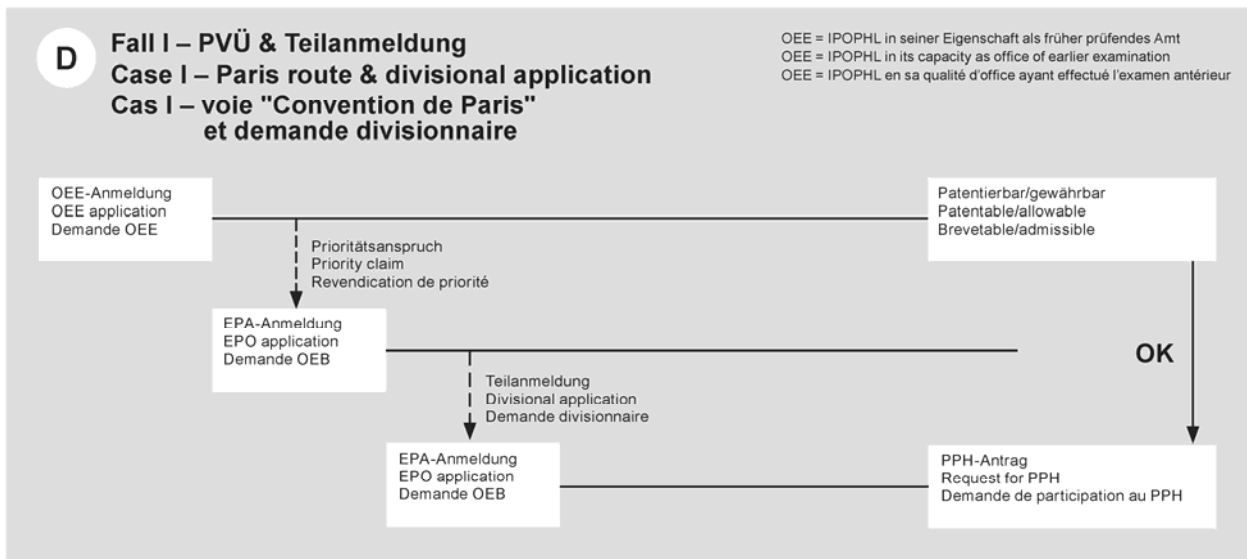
D

Fall I – PVÜ & Teilanmeldung
Case I – Paris route & divisional application
Cas I – voie "Convention de Paris" et demande divisionnaire

OEE = IPOPHL in seiner Eigenschaft als früher prüfendes Amt
OEE = IPOPHL in its capacity as office of earlier examination
OEE = IPOPHL en sa qualité d'office ayant effectué l'examen antérieur

OEE-Anmeldung
OEE application
Demande OEE

Patentierbar/gewährbar
Patentable/allowable
Brevetable/admissible

Prioritätsanspruch
Priority claim
Revendication de priorité

EPA-Anmeldung
EPO application
Demande OEB

OK

Teilanmeldung
Divisional application
Demande divisionnaire

EPA-Anmeldung
EPO application
Demande OEB

PPH-Antrag
Request for PPH
Demande de participation au PPH